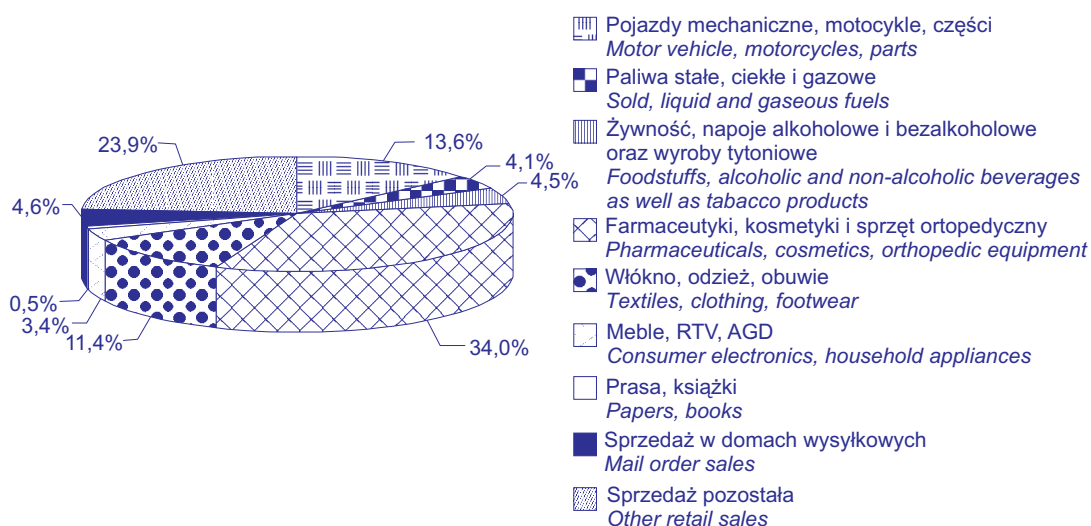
23,9%
13,6%
4,1%
4,5%
4,6%
0,5%
3,4%
11,4%
34,0%

Pojazdy mechaniczne, motocykle, części
Motor vehicle, motorcycles, parts

Paliwa stałe, ciekłe i gazowe
Sold, liquid and gaseous fuels

Żywność, napoje alkoholowe i bezalkoholowe oraz wyroby tytoniowe
Foodstuffs, alcoholic and non-alcoholic beverages as well as tabacco products

Farmaceutyki, kosmetyki i sprzęt ortopedyczny
Pharmaceuticals, cosmetics, orthopedic equipment

Włókno, odzież, obuwie
Textiles, clothing, footwear

Meble, RTV, AGD
Consumer electronics, household appliances

Prasa, książki
Papers, books

Sprzedaż w domach wysyłkowych
Mail order sales

Sprzedaż pozostała
Other retail sales